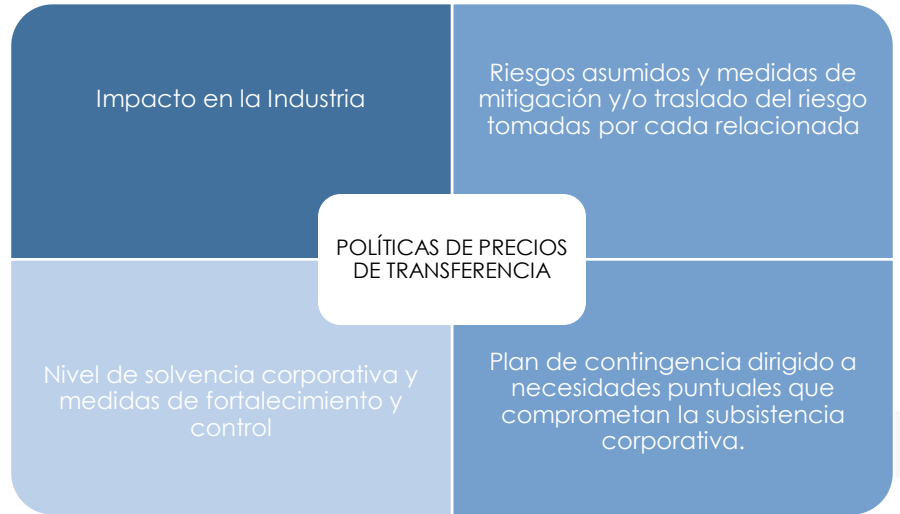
Impacto en la Industria

Riesgos asumidos y medidas de mitigación y/o traslado del riesgo tomadas por cada relacionada

POLÍTICAS DE PRECIOS DE TRANSFERENCIA

Nivel de solvencia corporativa y medidas de fortalecimiento y control

Plan de contingencia dirigido a necesidades puntuales que comprometan la subsistencia corporativa.